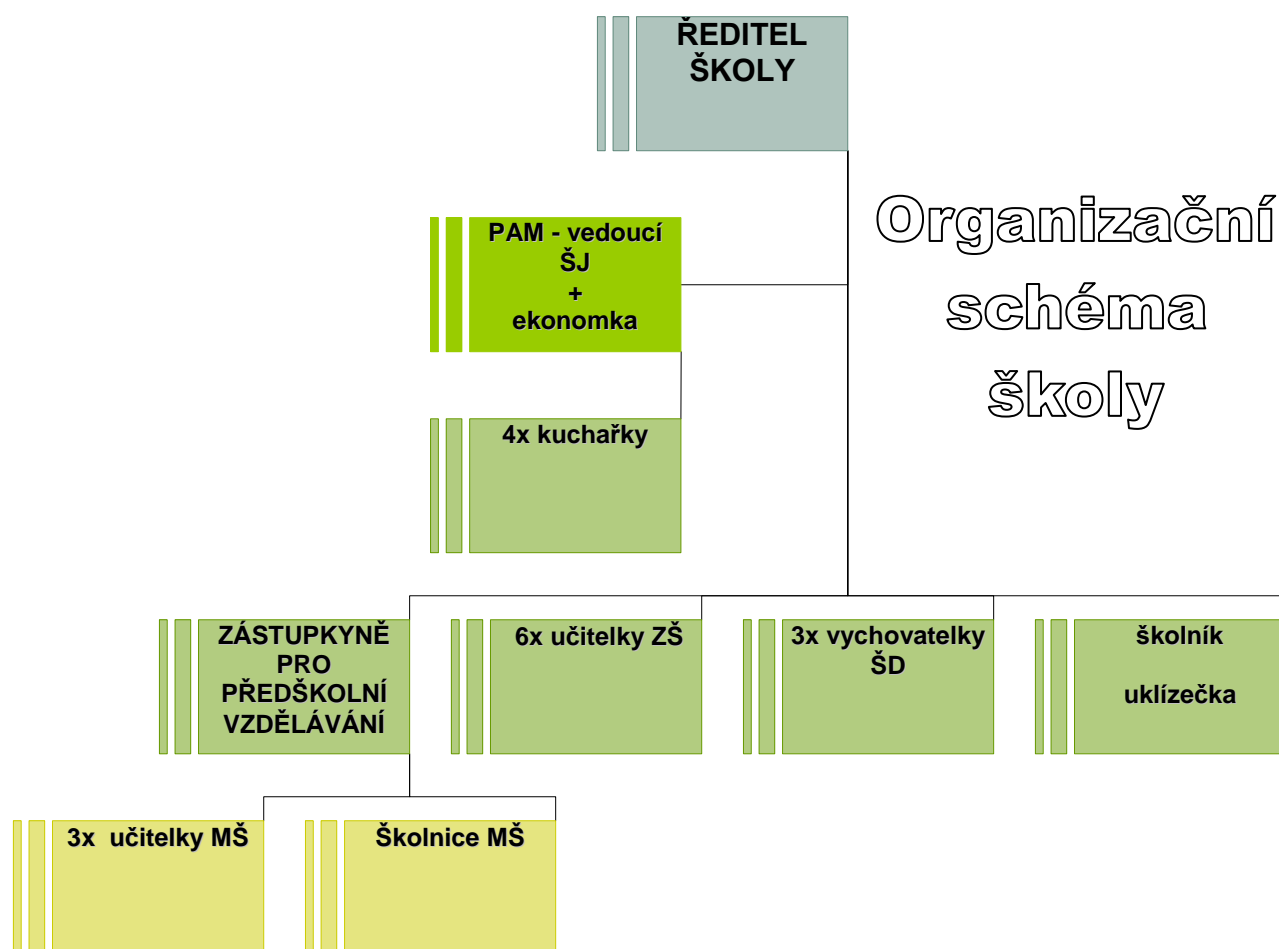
ŘEDITEL ŠKOLY

Organizační schéma školy

PAM - vedoucí ŠJ + ekonomka

4x kuchařky

ZÁSTUPKYNĚ PRO PŘEDŠKOLNÍ VZDĚLÁVÁNÍ

6x učitelky ZŠ

3x vychovatelky ŠD

školník

uklízečka

3x učitelky MŠ

Školnice MŠ